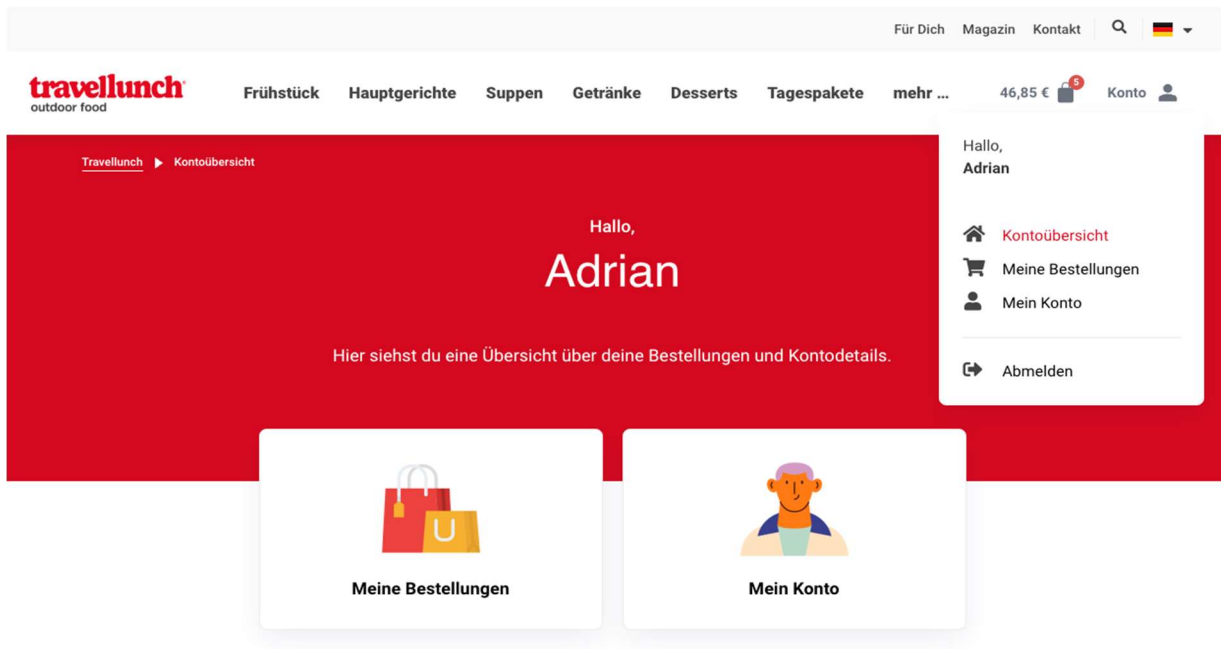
Für Dich Magazin Kontakt

travellunch
outdoor food

Frühstück Hauptgerichte Suppen Getränke Desserts Tagespakete mehr ...

46,85 € 5 Konto

Travellunch ▶ Kontoübersicht

Hallo,
Adrian

Hier siehst du eine Übersicht über deine Bestellungen und Kontodetails.

Hallo,
Adrian

Kontoübersicht
Meine Bestellungen
Mein Konto

Abmelden

Meine Bestellungen

Mein Konto